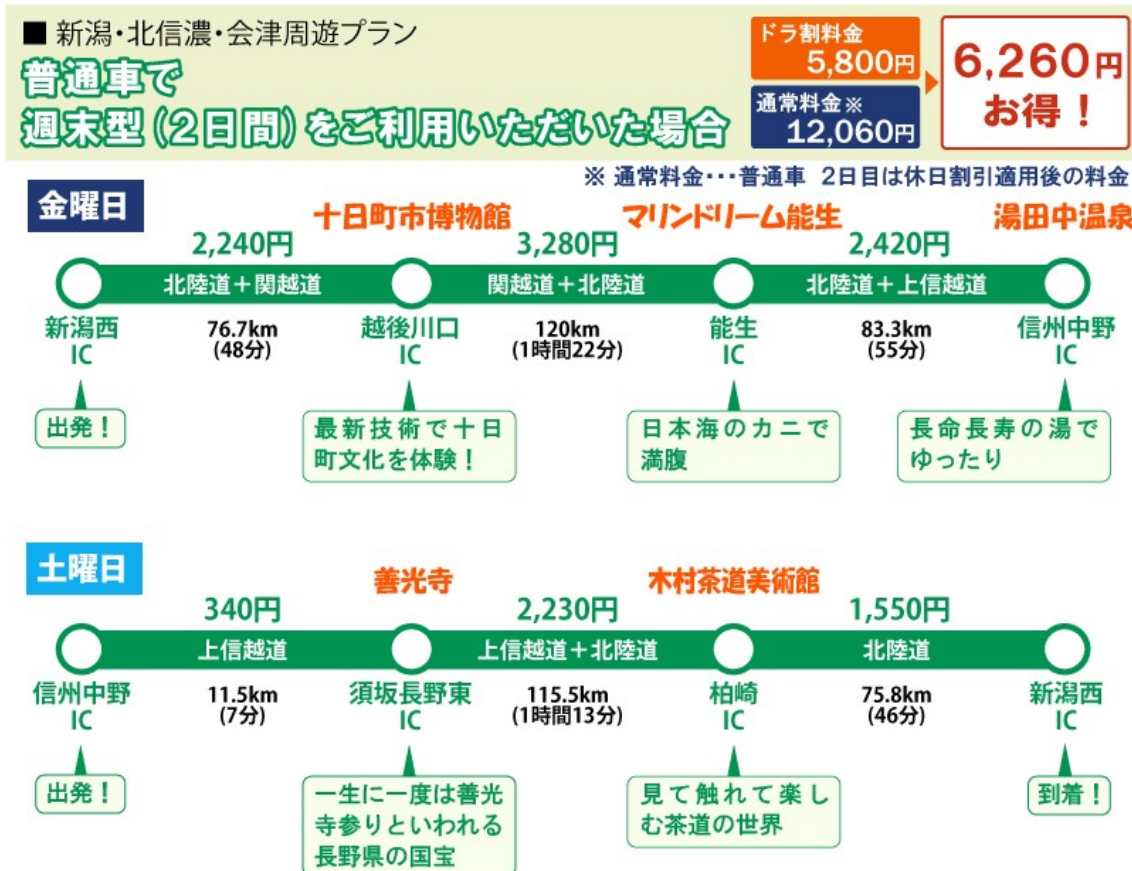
■ 新潟・北信濃・会津周遊プラン
普通車で
週末型（2日間）をご利用いただいた場合

ドラ割料金
5,800円

通常料金※
12,060円

6,260円
お得！

※ 通常料金・・・普通車 2日目は休日割引適用後の料金

金曜日

十日町市博物館
マリンドリーム能生
湯田中温泉

2,240円
北陸道＋関越道
76.7km
(48分)

3,280円
関越道＋北陸道
120km
(1時間22分)

2,420円
北陸道＋上信越道
83.3km
(55分)

新潟西
IC

越後川口
IC

能生
IC

信州中野
IC

出発！

最新技術で十日町文化を体験！

日本海のカニで満腹

長命長寿の湯でゆったり

土曜日

善光寺
木村茶道美術館

340円
上信越道
11.5km
(7分)

2,230円
上信越道＋北陸道
115.5km
(1時間13分)

1,550円
北陸道
75.8km
(46分)

信州中野
IC

須坂長野東
IC

柏崎
IC

新潟西
IC

出発！

一生に一度は善光寺参りといわれる長野県の国宝

見て触れて楽しむ茶道の世界

到着！